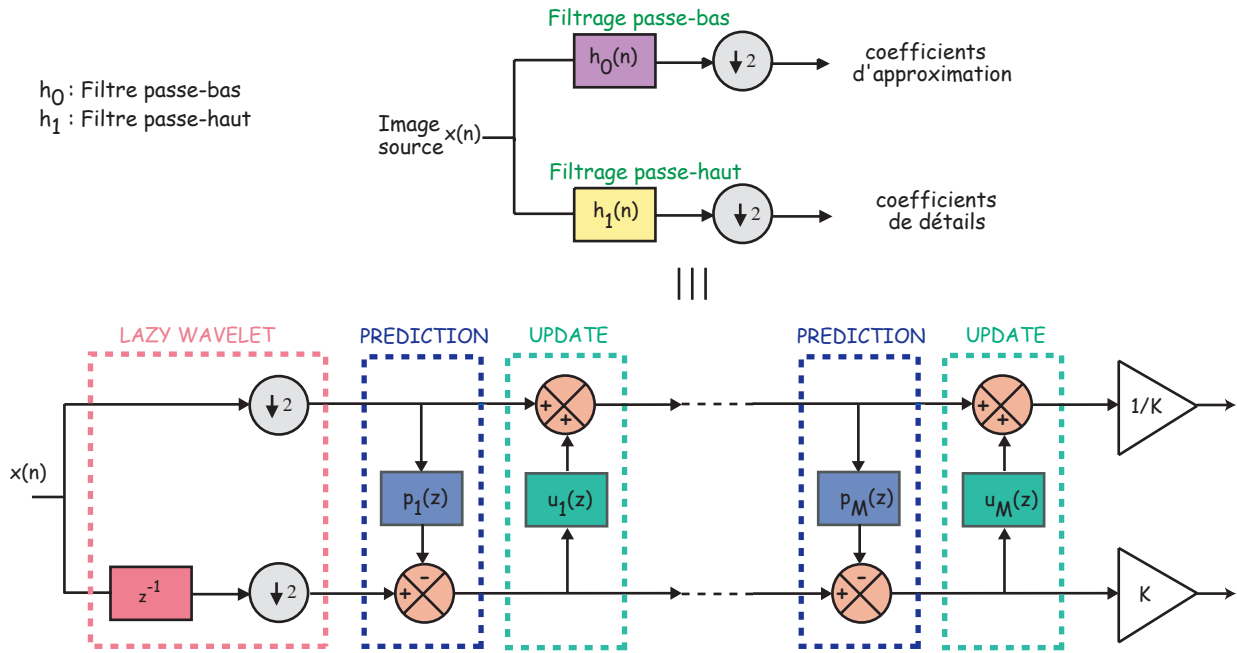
$h_0$ : Filtre passe-bas
$h_1$ : Filtre passe-haut

Filtrage passe-bas

$h_0(n)$

$\downarrow 2$

coefficients d'approximation

Image source $x(n)$

Filtrage passe-haut

$h_1(n)$

$\downarrow 2$

coefficients de détails

|||

LAZY WAVELET

PREDICTION

UPDATE

PREDICTION

UPDATE

$x(n)$

$\downarrow 2$

$z^{-1}$

$\downarrow 2$

$p_1(z)$

+ -

$u_1(z)$

+ +

$p_M(z)$

+ -

$u_M(z)$

+ +

1/K

K